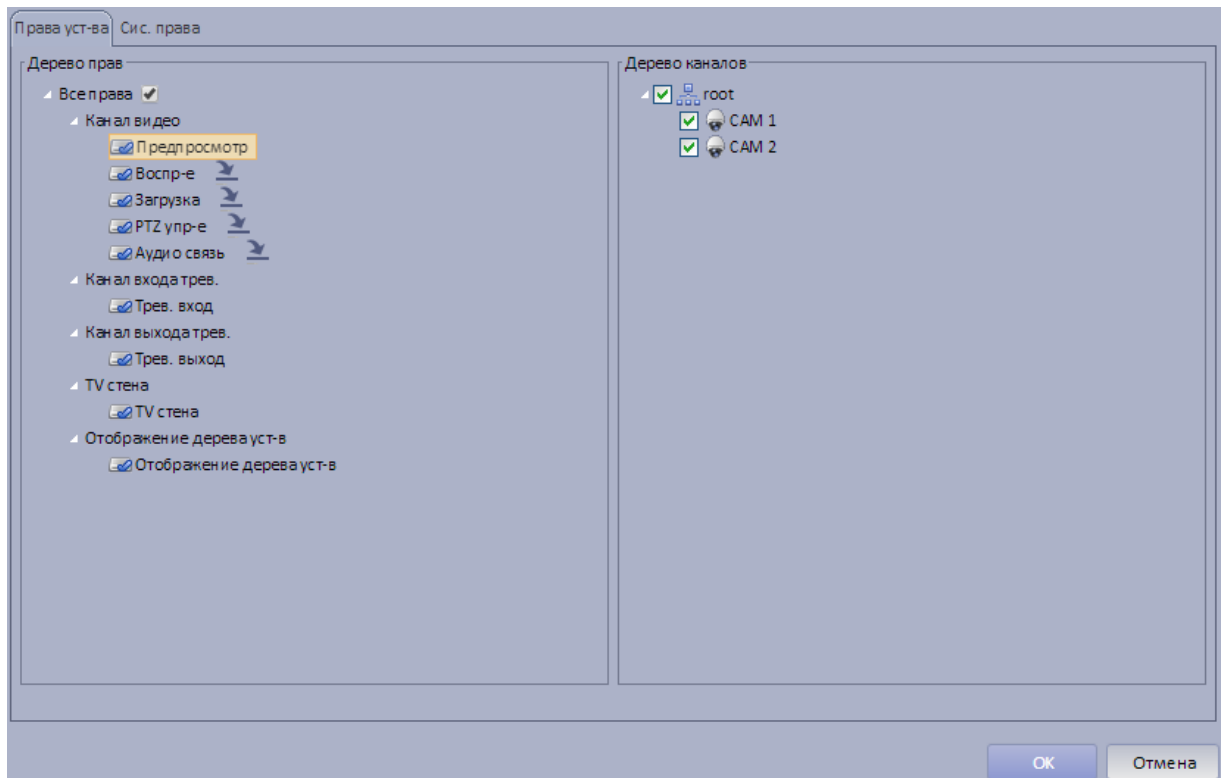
Права уст-ва Сис. права

Дерево прав

Все права
Канал видео
Предпросмотр
Воспр-е
Загрузка
PTZ упр-е
Аудио связь
Канал входа трев.
Трев. вход
Канал выхода трев.
Трев. выход
TV стена
TV стена
Отображение дерева уст-в
Отображение дерева уст-в

Дерево каналов

root
CAM 1
CAM 2

OK
Отмена